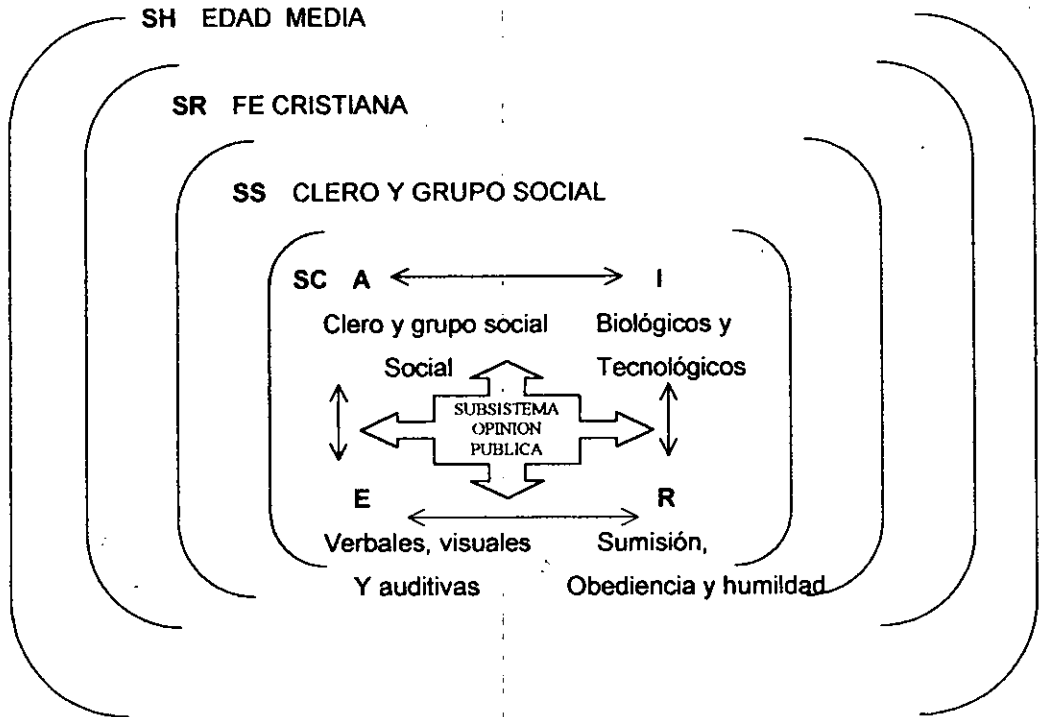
SH EDAD MEDIA

SR FE CRISTIANA

SS CLERO Y GRUPO SOCIAL

SC A

I

Clero y grupo social

Social

Biológicos y

Tecnológicos

SUBSISTEMA OPINION PUBLICA

E

R

Verbales, visuales

Y auditivas

Sumisión,

Obediencia y humildad